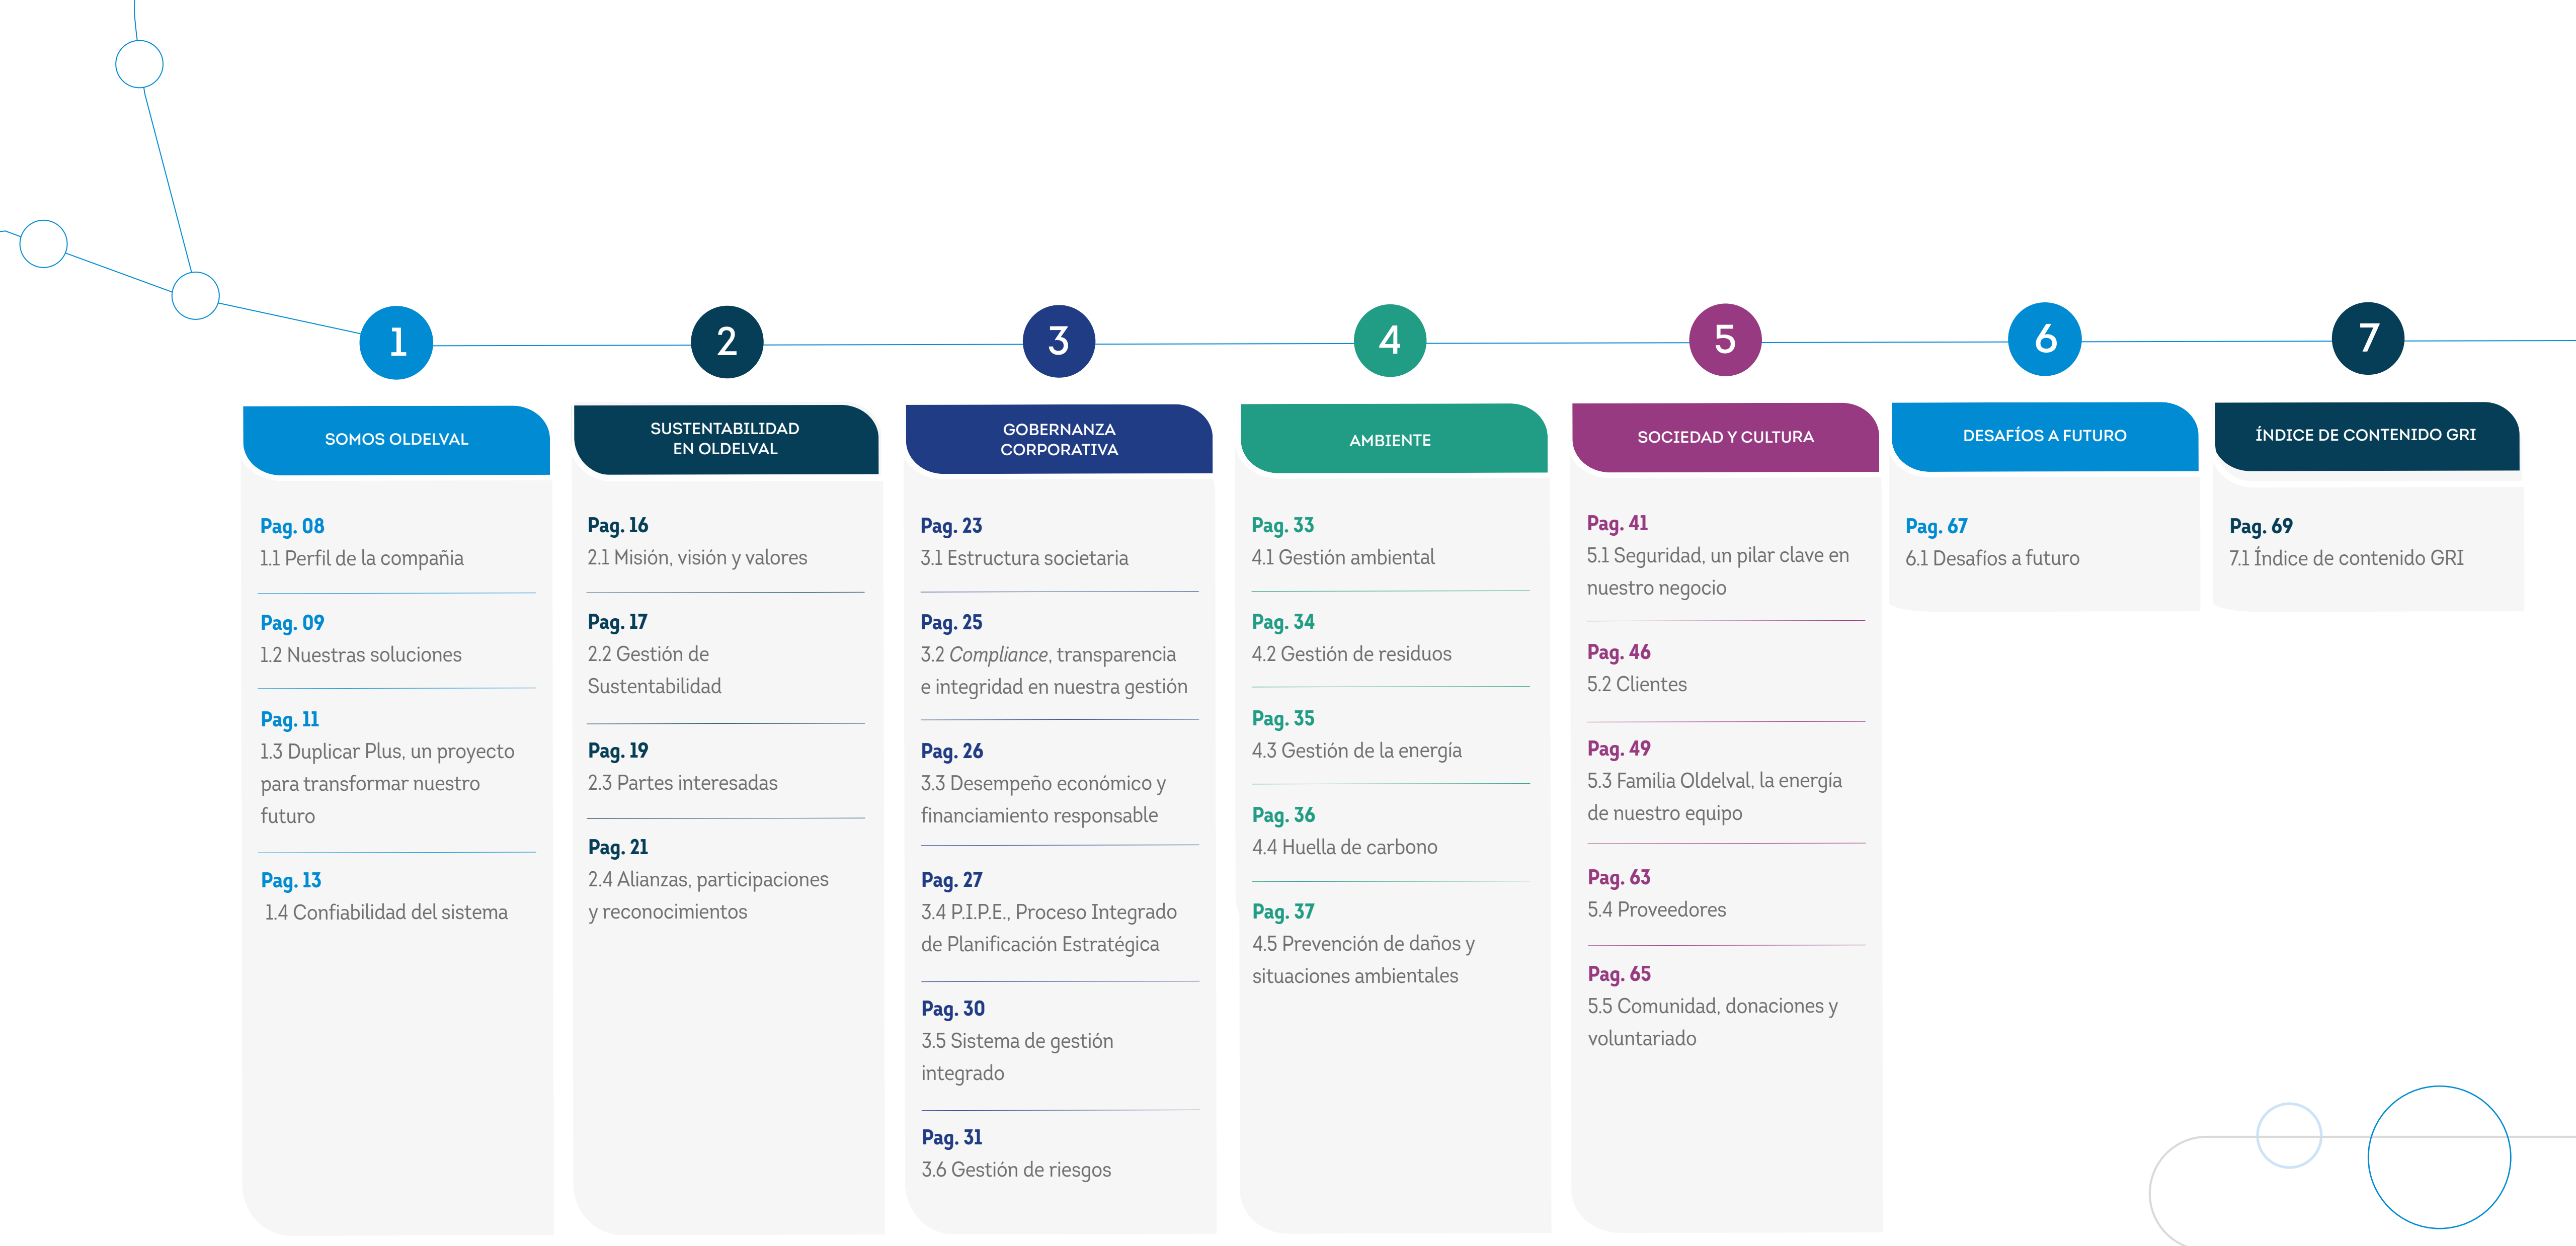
1

SOMOS OLDELVAL

Pag. 08
1.1 Perfil de la compañia

Pag. 09
1.2 Nuestras soluciones

Pag. 11
1.3 Duplicar Plus, un proyecto para transformar nuestro futuro

Pag. 13
1.4 Confiabilidad del sistema

2

SUSTENTABILIDAD EN OLDELVAL

Pag. 16
2.1 Misión, visión y valores

Pag. 17
2.2 Gestión de Sustentabilidad

Pag. 19
2.3 Partes interesadas

Pag. 21
2.4 Alianzas, participaciones y reconocimientos

3

GOBERNANZA CORPORATIVA

Pag. 23
3.1 Estructura societaria

Pag. 25
3.2 *Compliance*, transparencia e integridad en nuestra gestión

Pag. 26
3.3 Desempeño económico y financiamiento responsable

Pag. 27
3.4 P.I.P.E., Proceso Integrado de Planificación Estratégica

Pag. 30
3.5 Sistema de gestión integrado

Pag. 31
3.6 Gestión de riesgos

4

AMBIENTE

Pag. 33
4.1 Gestión ambiental

Pag. 34
4.2 Gestión de residuos

Pag. 35
4.3 Gestión de la energía

Pag. 36
4.4 Huella de carbono

Pag. 37
4.5 Prevención de daños y situaciones ambientales

5

SOCIEDAD Y CULTURA

Pag. 41
5.1 Seguridad, un pilar clave en nuestro negocio

Pag. 46
5.2 Clientes

Pag. 49
5.3 Familia Oldelval, la energía de nuestro equipo

Pag. 63
5.4 Proveedores

Pag. 65
5.5 Comunidad, donaciones y voluntariado

6

DESAFÍOS A FUTURO

Pag. 67
6.1 Desafíos a futuro

7

ÍNDICE DE CONTENIDO GRI

Pag. 69
7.1 Índice de contenido GRI